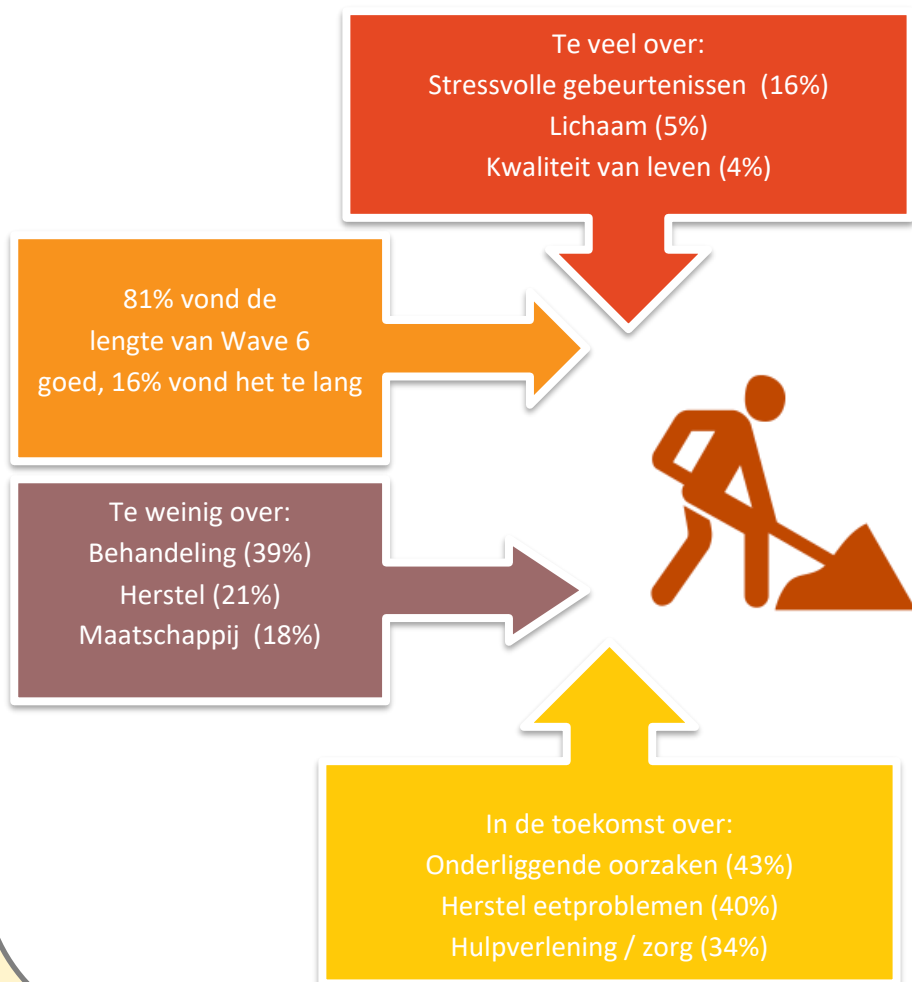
Te veel over:
Stressvolle gebeurtenissen (16%)
Lichaam (5%)
Kwaliteit van leven (4%)

81% vond de lengte van Wave 6 goed, 16% vond het te lang

Te weinig over:
Behandeling (39%)
Herstel (21%)
Maatschappij (18%)

In de toekomst over:
Onderliggende oorzaken (43%)
Herstel eetproblemen (40%)
Hulpverlening / zorg (34%)